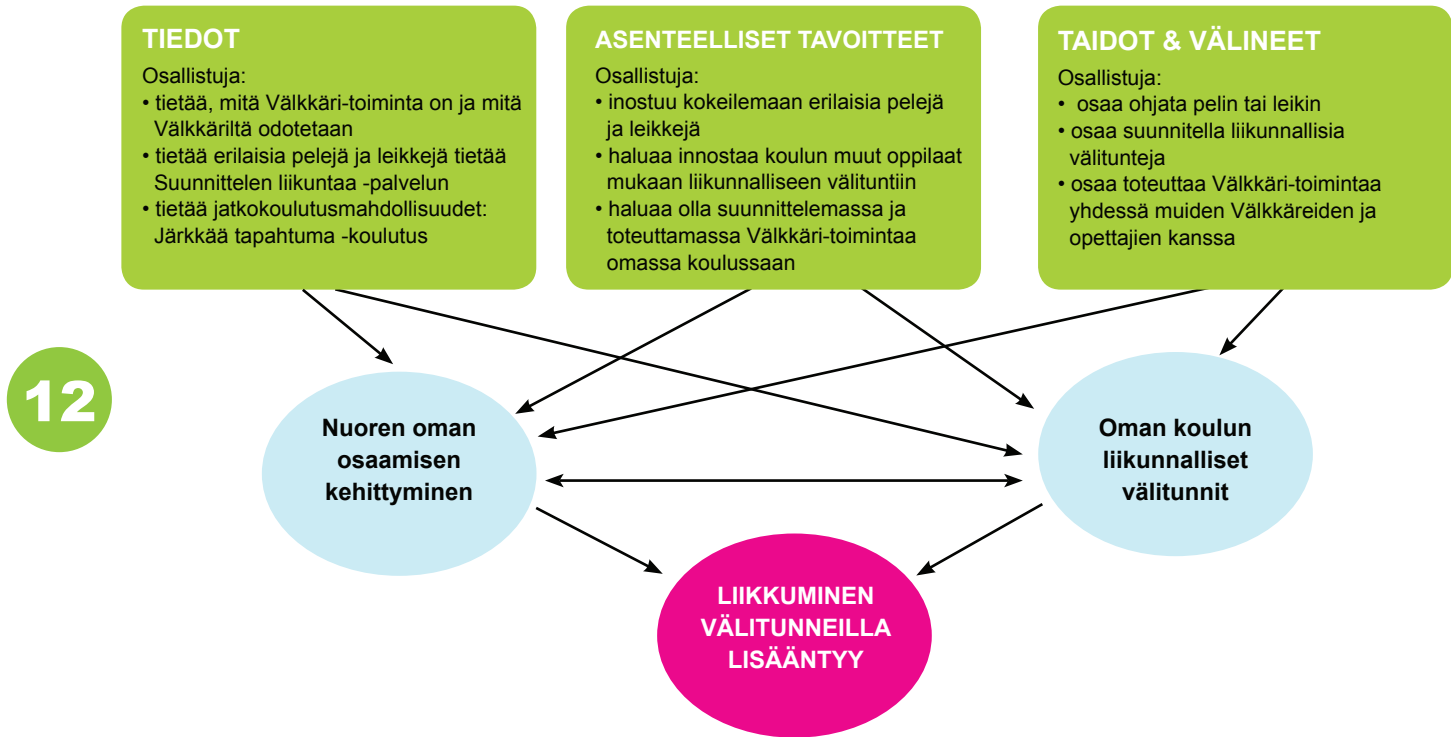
TIEDOT
Osallistuja:
• tietää, mitä Välkkäri-toiminta on ja mitä Välkkäriltä odotetaan
• tietää erilaisia pelejä ja leikkejä tietää Suunnittelen liikuntaa -palvelun
• tietää jatkokoulutusmahdollisuudet: Järkkää tapahtuma -koulutus

ASENTEELLISET TAVOITTEET
Osallistuja:
• inostuu kokeilemaan erilaisia pelejä ja leikkejä
• haluaa innostaa koulun muut oppilaat mukaan liikunnalliseen välituntiin
• haluaa olla suunnittelemassa ja toteuttamassa Välkkäri-toimintaa omassa koulussaan

TAIDOT & VÄLINEET
Osallistuja:
• osaa ohjata pelin tai leikin
• osaa suunnitella liikunnallisia välitunteja
• osaa toteuttaa Välkkäri-toimintaa yhdessä muiden Välkkäreiden ja opettajien kanssa

12

Nuoren oman osaamisen kehittyminen

Oman koulun liikunnalliset välitunnit

LIIKKUMINEN VÄLITUNNEILLA LISÄÄNTYY